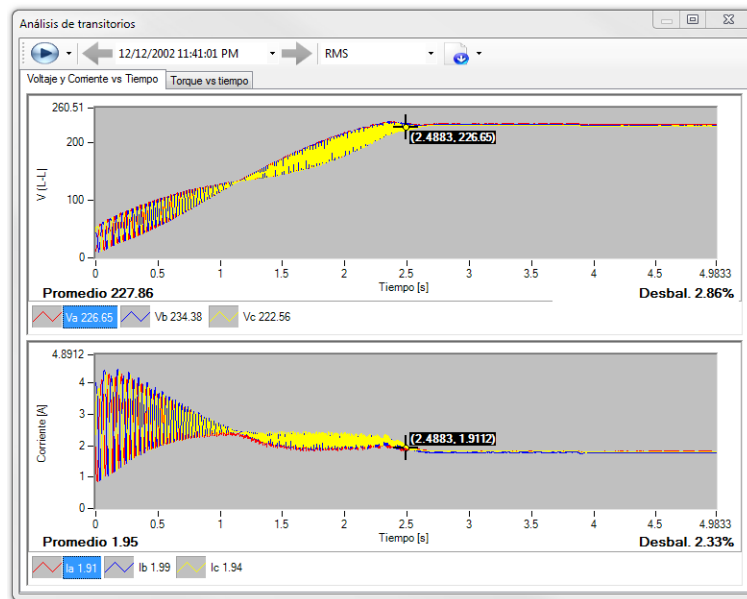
Análisis de transitorios

12/12/2002 11:41:01 PM

RMS

Voltaje y Corriente vs Tiempo | Torque vs tiempo

260.51
200
100
0
V [L-L]
(2.4883, 226.65)
0 0.5 1 1.5 2 2.5 3 3.5 4 4.5 4.9833
Tiempo [s]
Promedio 227.86
Desbal. 2.86%

Va 226.65 Vb 234.38 Vc 222.56

4.8912
4
3
2
1
0
Corriente [A]
(2.4883, 1.9112)
0 0.5 1 1.5 2 2.5 3 3.5 4 4.5 4.9833
Tiempo [s]
Promedio 1.95
Desbal. 2.33%

Ia 1.91 Ib 1.99 Ic 1.94